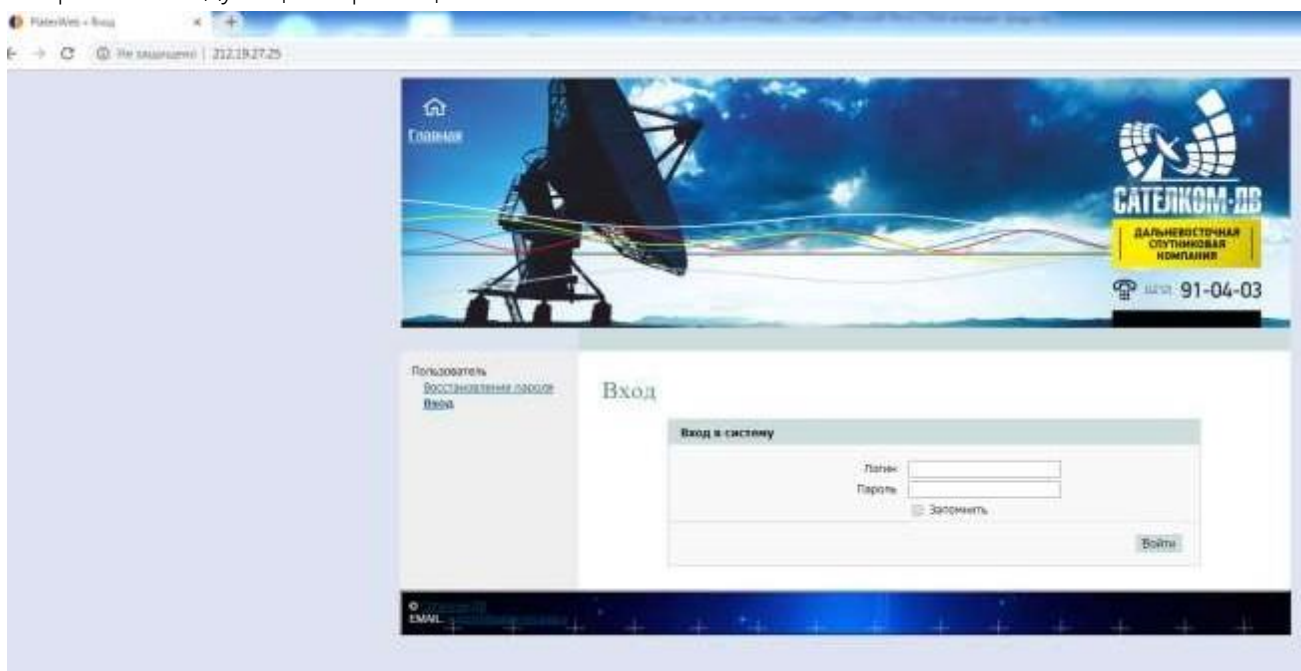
PlaterWeb » Вход
Не защищено | 212.19.27.25

Главная

САТЕЛКОМ-ДВ
ДАЛЬНЕВОСТОЧНАЯ СПУТНИКОВАЯ КОМПАНИЯ
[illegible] 91-04-03

Пользователь
Восстановление пароля
Вход

Вход

Вход в систему

Логин
Пароль
Запомнить

Войти

© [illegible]
EMAIL: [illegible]